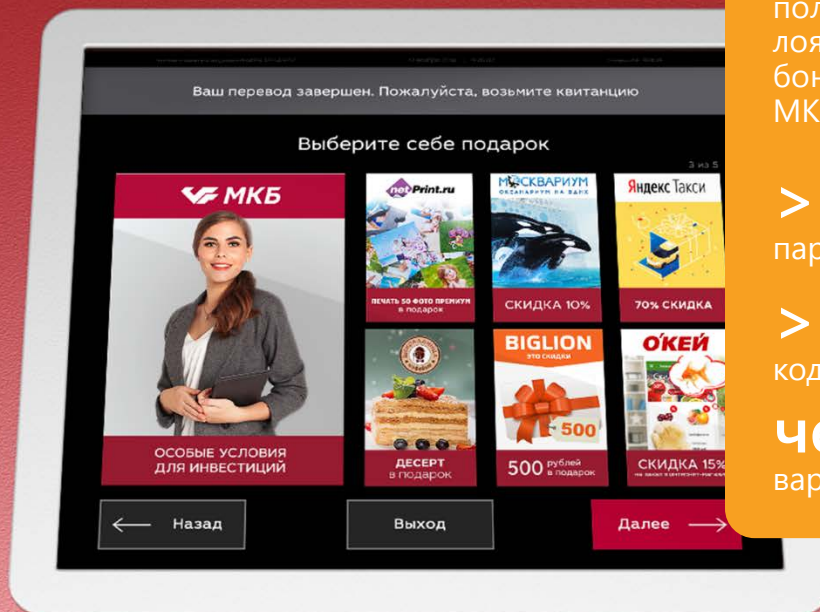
Ваш перевод завершен. Пожалуйста, возьмите квитанцию

Выберите себе подарок

3 из 5

МКБ

ОСОБЫЕ УСЛОВИЯ ДЛЯ ИНВЕСТИЦИЙ

netPrint.ru

ПЕЧАТЬ 50 ФОТО ПРЕМИУМ в подарок

МОСКВАРИУМ ОКЕАНАРИУМ НА ВДНХ

СКИДКА 10%

Яндекс Такси

70% СКИДКА

ДЕСЕРТ в подарок

BIGLION ЭТО СКИДКИ

500

500 рублей в подарок

О'КЕЙ

СКИДКА 15%

Назад

Выход

Далее

пол
лоя
бон
МК

>
пар

>
код

че
вар